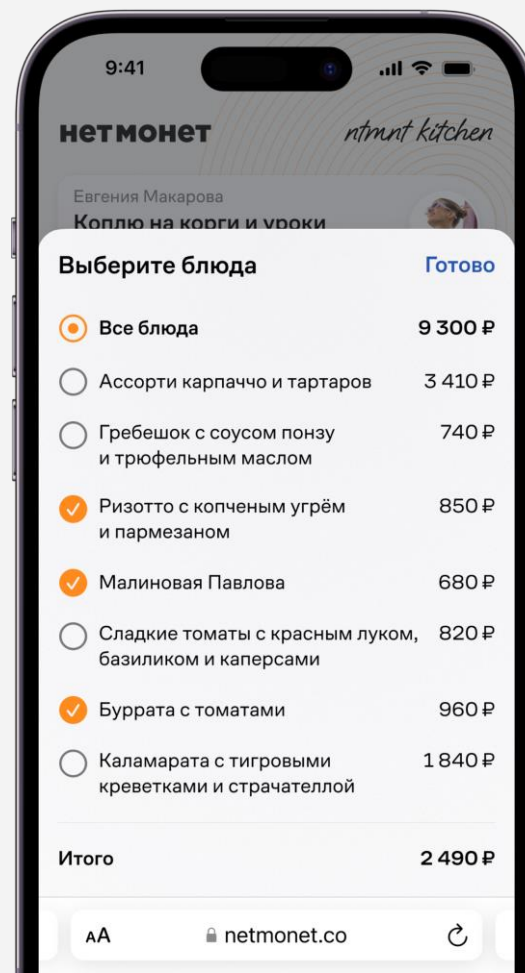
9:41

нетмонет

ntmnt kitchen

Евгения Макарова

Коплю на корги и уроки

Выберите блюда

Готово

Все блюда 9 300 ₽

Ассорти карпаччо и тартаров 3 410 ₽

Гребешок с соусом понзу и трюфельным маслом 740 ₽

Ризотто с копченым угрём и пармезаном 850 ₽

Малиновая Павлова 680 ₽

Сладкие томаты с красным луком, базиликом и каперсами 820 ₽

Буррата с томатами 960 ₽

Каламарата с тигровыми креветками и страчателлой 1 840 ₽

Итого 2 490 ₽

AA

netmonet.co